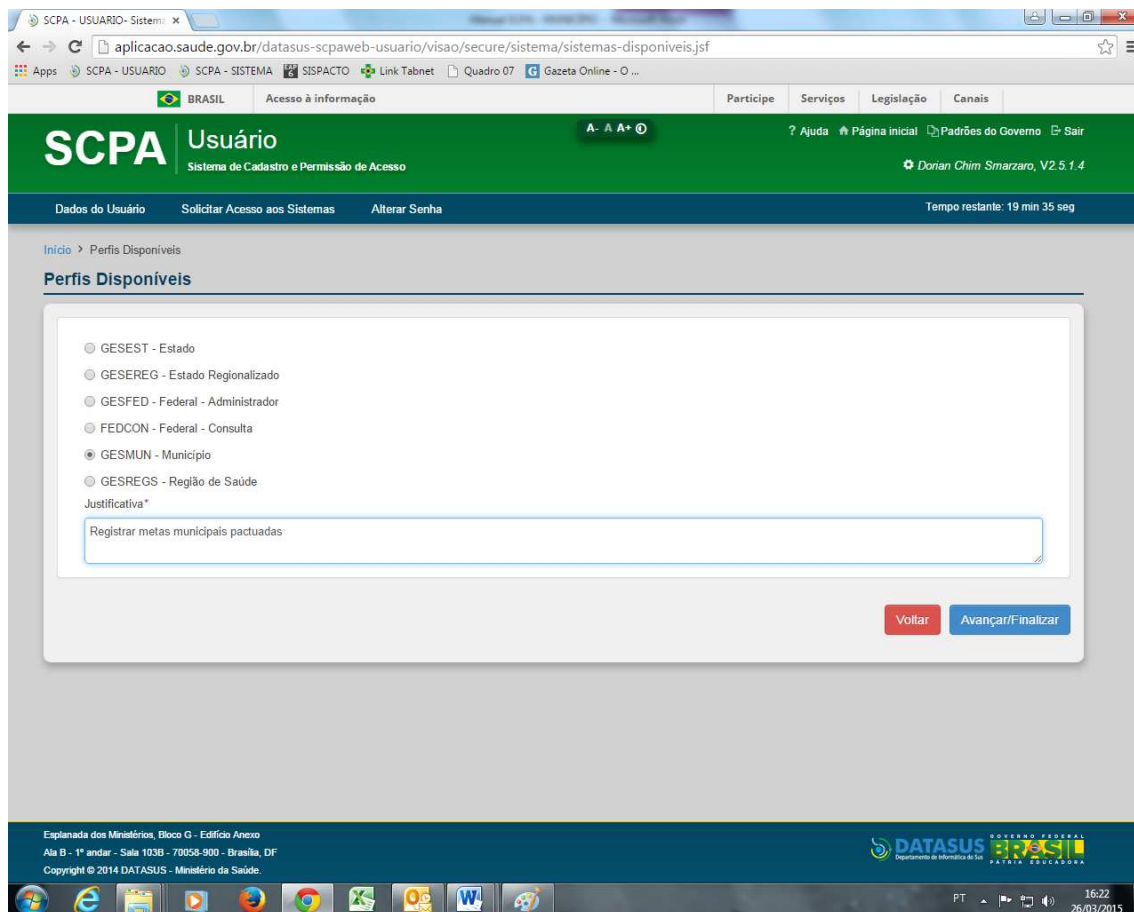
SCPA - USUARIO- Sistema ×

aplicacao.saude.gov.br/datasus-scpaweb-usuario/visao/secure/sistema/sistemas-disponiveis.jsf

Apps SCPA - USUARIO SCPA - SISTEMA SISPACTO Link Tabnet Quadro 07 Gazeta Online - O ...

BRASIL Acesso à informação Participe Serviços Legislação Canais

SCPA Usuário Sistema de Cadastro e Permissão de Acesso

A- A A+

? Ajuda Página inicial Padrões do Governo Sair

Dorian Chim Smarzaro, V2.5.1.4

Dados do Usuário Solicitar Acesso aos Sistemas Alterar Senha

Tempo restante: 19 min 35 seg

Início > Perfis Disponíveis

Perfis Disponíveis

GESEST - Estado
GESEREG - Estado Regionalizado
GESFED - Federal - Administrador
FEDCON - Federal - Consulta
GESMUN - Município
GESREGS - Região de Saúde

Justificativa*

Registrar metas municipais pactuadas

Voltar Avançar/Finalizar

Esplanada dos Ministérios, Bloco G - Edifício Anexo
Ala B - 1º andar - Sala 103B - 70058-900 - Brasília, DF
Copyright © 2014 DATASUS - Ministério da Saúde.

DATASUS Departamento de Informática do SUS

GOVERNO FEDERAL BRASIL PÁTRIA EDUCADORA

PT 16:22 26/03/2015